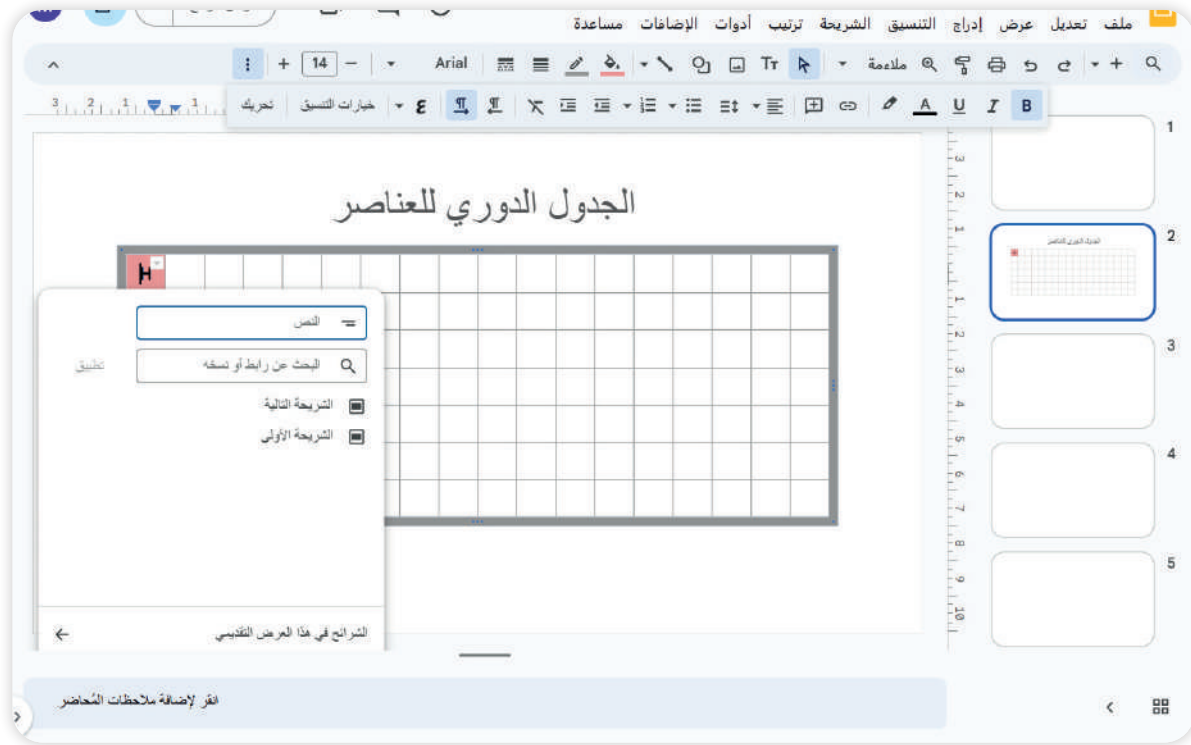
ملف تعديل عرض إدراج التنسيق الشريحة ترتيب أدوات الإضافات مساعدة

ملاءمة 14 Arial

تحريك خيارات التنسيق B I U A

الجدول الدوري للعناصر

H

النص

البحث عن رابط أو نسخه تطبيق

الشريحة التالية

الشريحة الأولى

الشرائح في هذا العرض التقديمي

انقر لإضافة ملاحظات المُحاضر

1
2
3
4
5

الجدول الدوري للعناصر